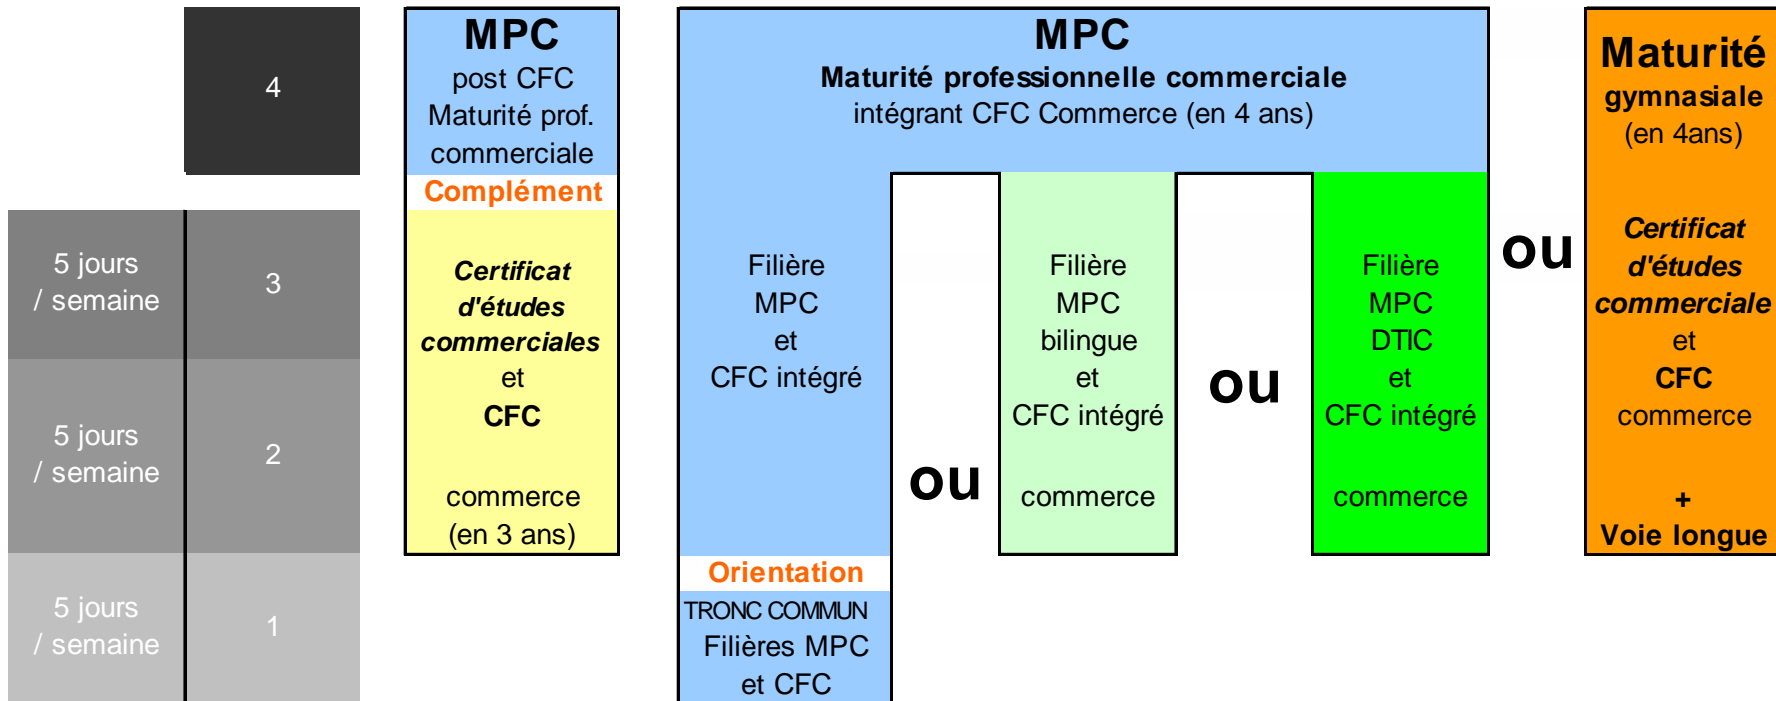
4

5 jours / semaine

3

5 jours / semaine

2

5 jours / semaine

1

MPC
post CFC
Maturité prof.
commerciale
Complément

Certificat d'études commerciales
et
CFC

commerce
(en 3 ans)

MPC
Maturité professionnelle commerciale
intégrant CFC Commerce (en 4 ans)

Filière
MPC
et
CFC intégré

Orientation
TRONC COMMUN
Filières MPC
et CFC

ou

Filière
MPC
bilingue
et
CFC intégré

commerce

ou

Filière
MPC
DTIC
et
CFC intégré

commerce

ou

Maturité
gymnasiale
(en 4ans)

Certificat d'études commerciale
et
CFC
commerce

+
Voie longue